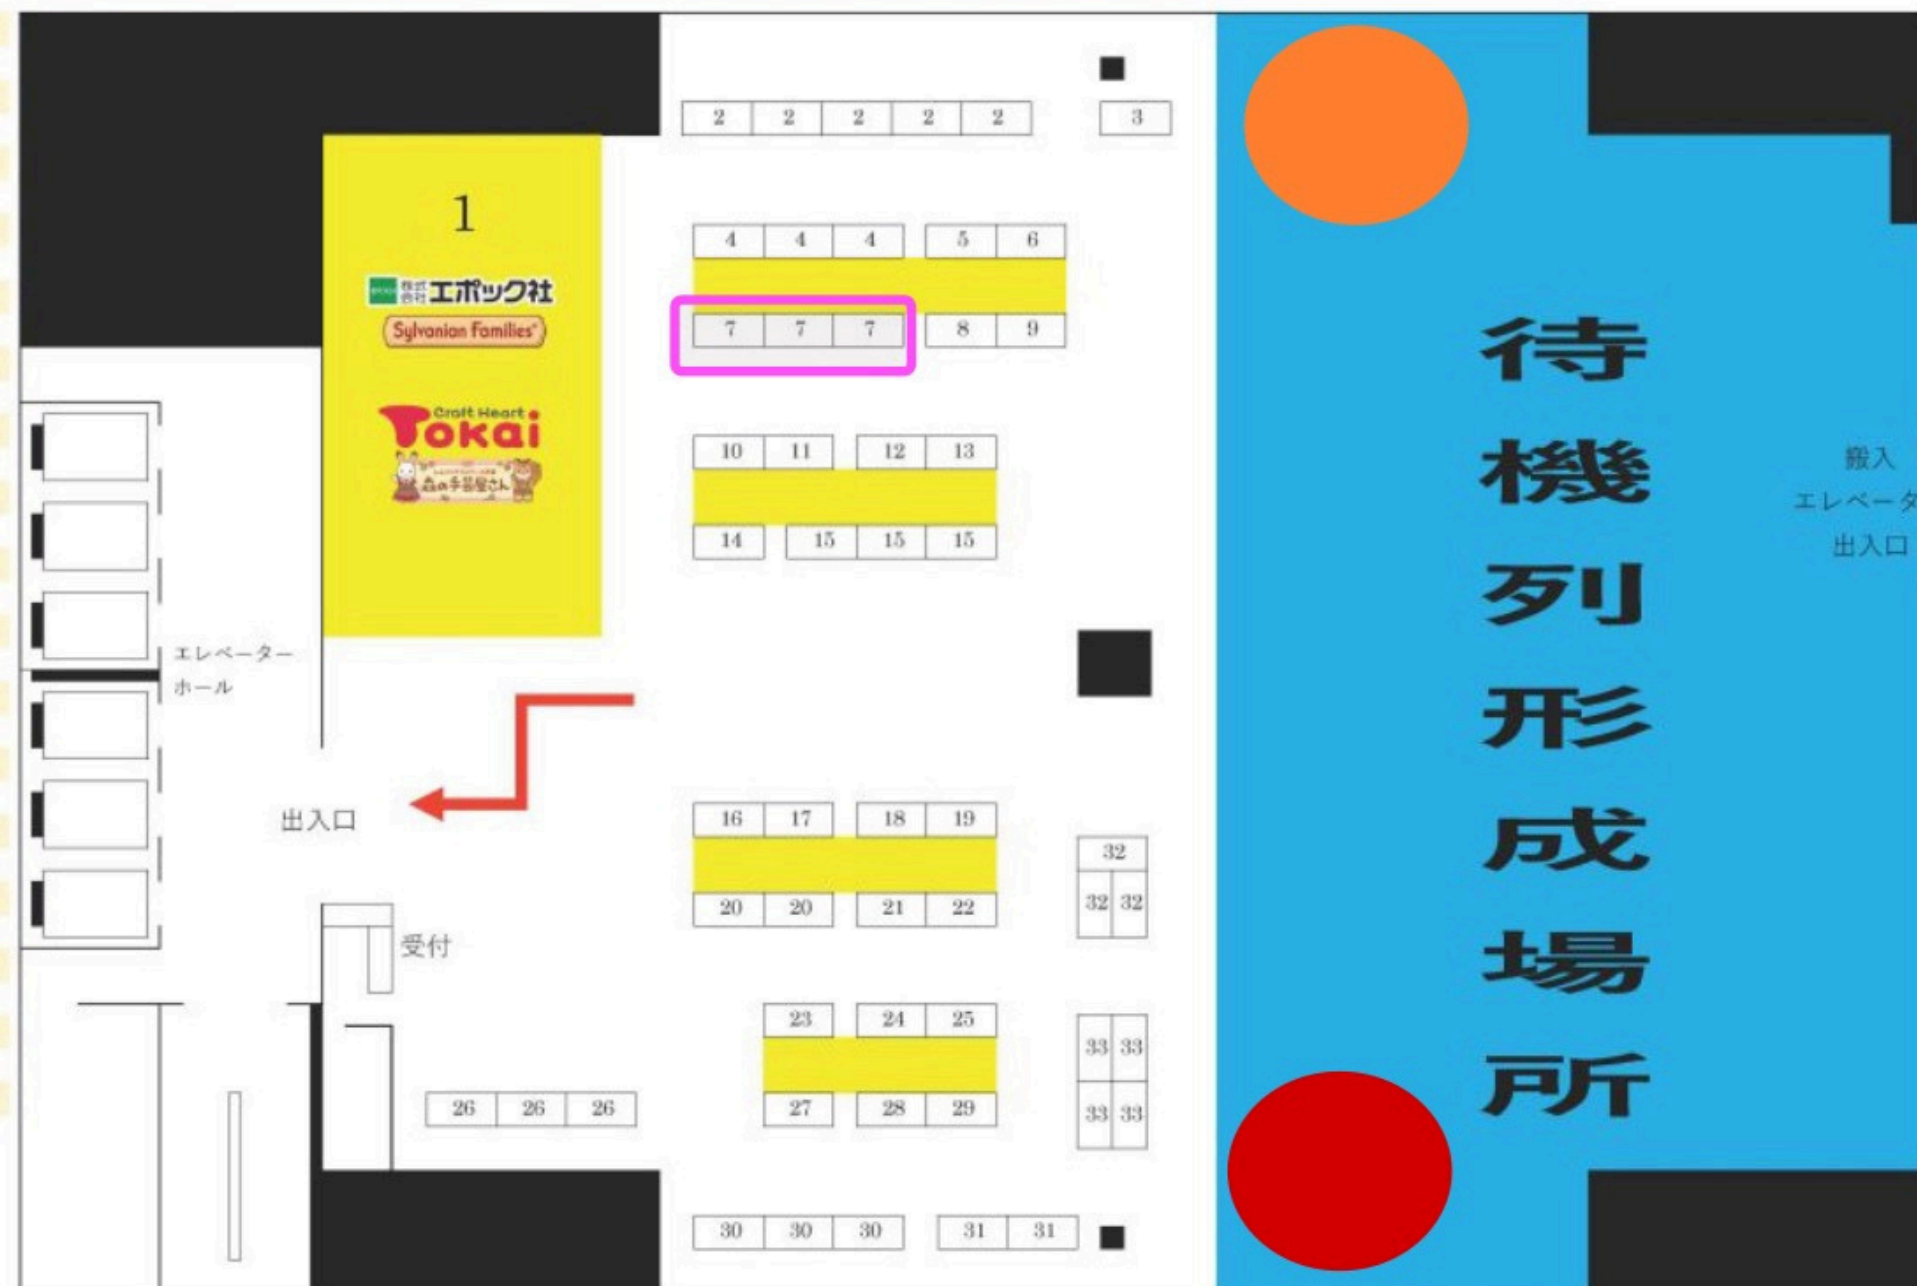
2 2 2 2 2
3
1
株式会社エポック社
Sylvanian Families
Craft Heart Tokai
森の手芸屋さん
4 4 4
5 6
7 7 7
8 9
10 11 12 13
14 15 15 15
エレベーターホール
出入口
16 17 18 19
20 20 21 22
32
32 32
受付
23 24 25
27 28 29
33 33
33 33
26 26 26
30 30 30
31 31
待機列形成場所
搬入エレベータ
出入口